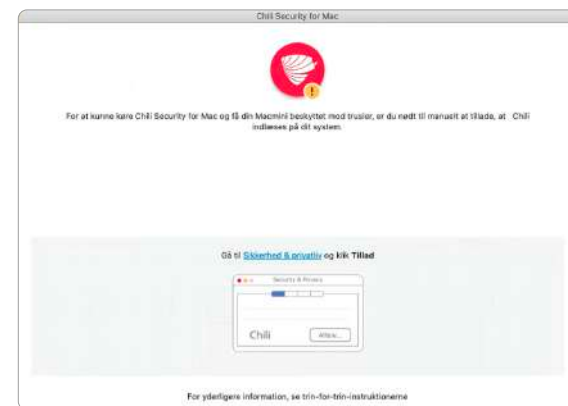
Chili Security for Mac

For at kunne køre Chili Security for Mac og få din Macmini beskyttet mod trusler, er du nødt til manuelt at tillade, at Chili indlæses på dit system

Gå til Sikkerhed & privatliv og klik Tillad

Security & Privacy

Chili

Allow...

For yderligere information, se trin-for-trin-instruktionerne